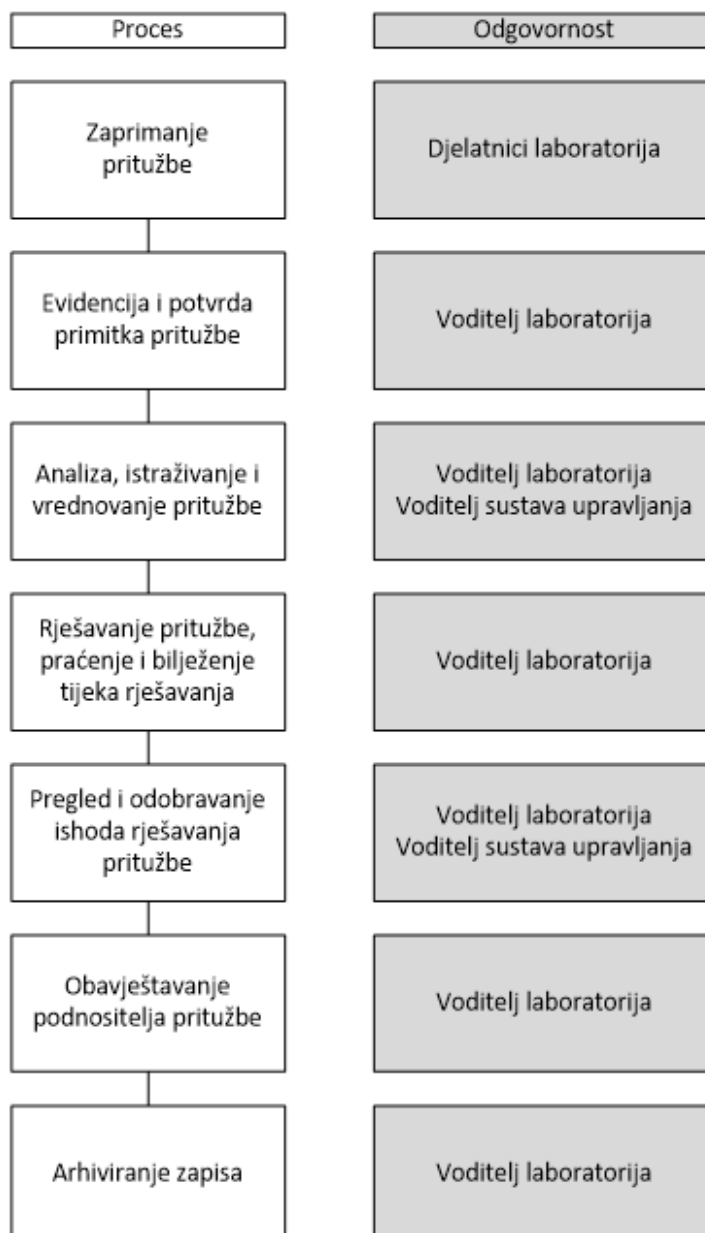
Proces

Odgovornost

Zaprimanje pritužbe

Djelatnici laboratorija

Evidencija i potvrda primitka pritužbe

Voditelj laboratorija

Analiza, istraživanje i vrednovanje pritužbe

Voditelj laboratorija
Voditelj sustava upravljanja

Rješavanje pritužbe, praćenje i bilježenje tijeka rješavanja

Voditelj laboratorija

Pregled i odobravanje ishoda rješavanja pritužbe

Voditelj laboratorija
Voditelj sustava upravljanja

Obavještavanje podnositelja pritužbe

Voditelj laboratorija

Arhiviranje zapisa

Voditelj laboratorija